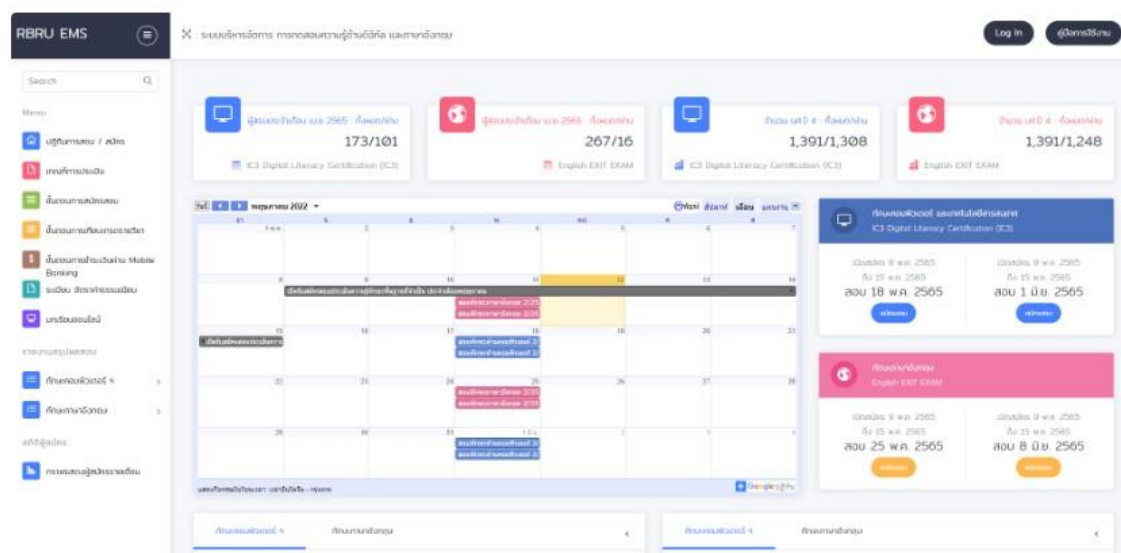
RBRU EMS

ระบบบริหารจัดการ การทดสอบความรู้ด้านดิจิทัล และภาษาอังกฤษ

Log In

คู่มือการใช้งาน

Search

Menu

ปฏิทินการสอบ / สมัคร

เกณฑ์การประเมิน

ขั้นตอนการสมัครสอบ

ขั้นตอนการเรียนการสอน

ขั้นตอนการชำระเงินผ่าน Mobile Banking

ระเบียบ อัตราค่าธรรมเนียม

นาฬิกา

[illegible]

ทักษะคอมพิวเตอร์

ทักษะภาษาอังกฤษ

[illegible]

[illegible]

ผู้สอบประจำปีงบ ม.ค. 2565 · ทั้งหมด/ผ่าน

173/101

IC3 Digital Literacy Certification (IC3)

ผู้สอบประจำปีงบ ม.ค. 2565 · ทั้งหมด/ผ่าน

267/16

English EXIT EXAM

ทั้งหมด · ทั้งหมด/ผ่าน

1,391/1,308

IC3 Digital Literacy Certification (IC3)

ทั้งหมด · ทั้งหมด/ผ่าน

1,391/1,248

English EXIT EXAM

พฤษภาคม 2022

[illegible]

ทักษะคอมพิวเตอร์ และเทคโนโลยีสารสนเทศ

IC3 Digital Literacy Certification (IC3)

เปิดสมัคร 9 พ.ค. 2565

ถึง 15 พ.ค. 2565

สอบ 18 พ.ค. 2565

สมัครสอบ

เปิดสมัคร 9 พ.ค. 2565

ถึง 15 พ.ค. 2565

สอบ 1 มิ.ย. 2565

สมัครสอบ

ทักษะภาษาอังกฤษ

English EXIT EXAM

เปิดสมัคร 9 พ.ค. 2565

ถึง 15 พ.ค. 2565

สอบ 25 พ.ค. 2565

สมัครสอบ

เปิดสมัคร 9 พ.ค. 2565

ถึง 15 พ.ค. 2565

สอบ 8 มิ.ย. 2565

สมัครสอบ

ทักษะคอมพิวเตอร์

ทักษะภาษาอังกฤษ

ทักษะคอมพิวเตอร์

ทักษะภาษาอังกฤษ

Google ปฏิทิน